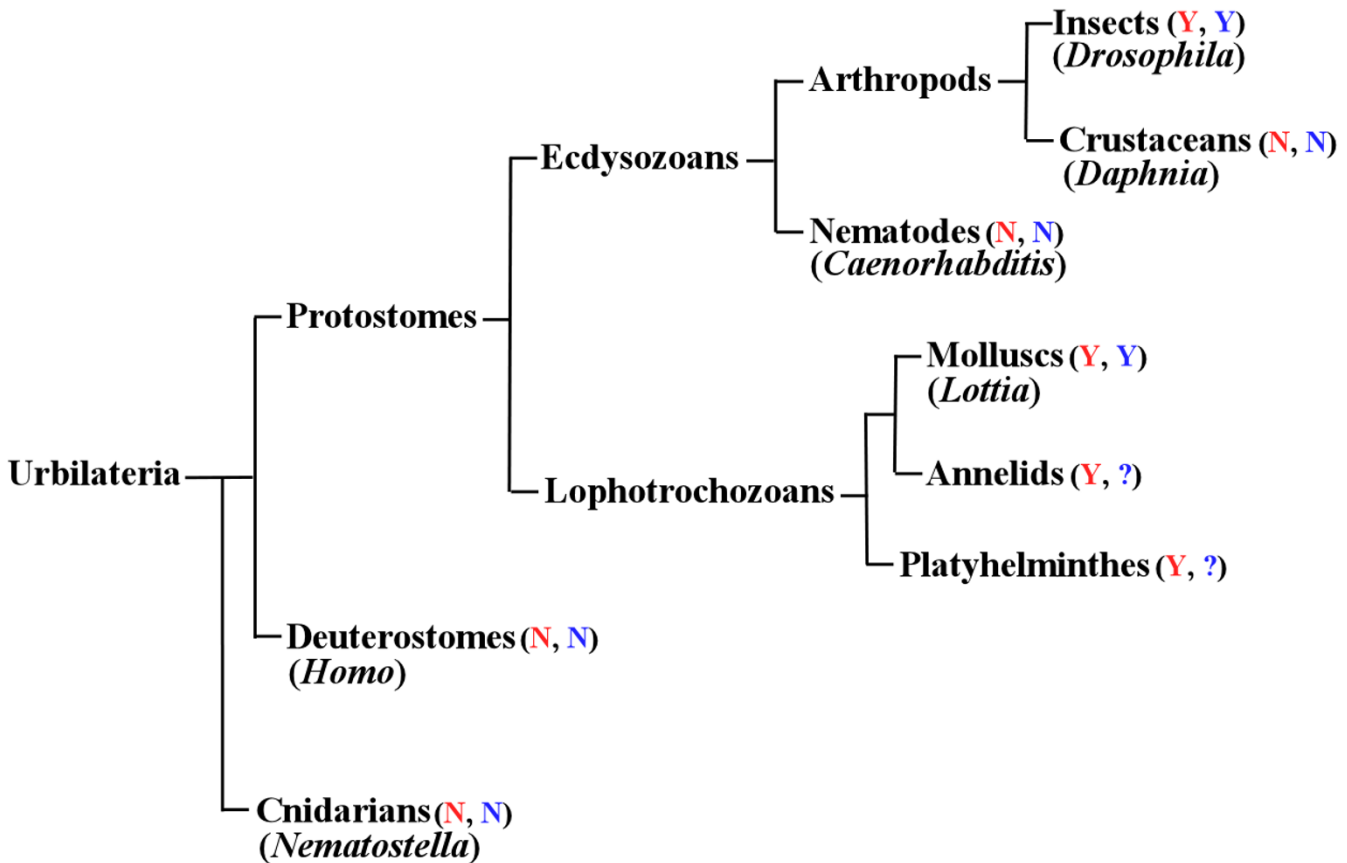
Insects (Y, Y)
(Drosophila)

Arthropods

Crustaceans (N, N)
(Daphnia)

Ecdysozoans

Nematodes (N, N)
(Caenorhabditis)

Protostomes

Molluscs (Y, Y)
(Lottia)

Urbilateria

Annelids (Y, ?)

Lophotrochozoans

Platyhelminthes (Y, ?)

Deuterostomes (N, N)
(Homo)

Cnidarians (N, N)
(Nematostella)